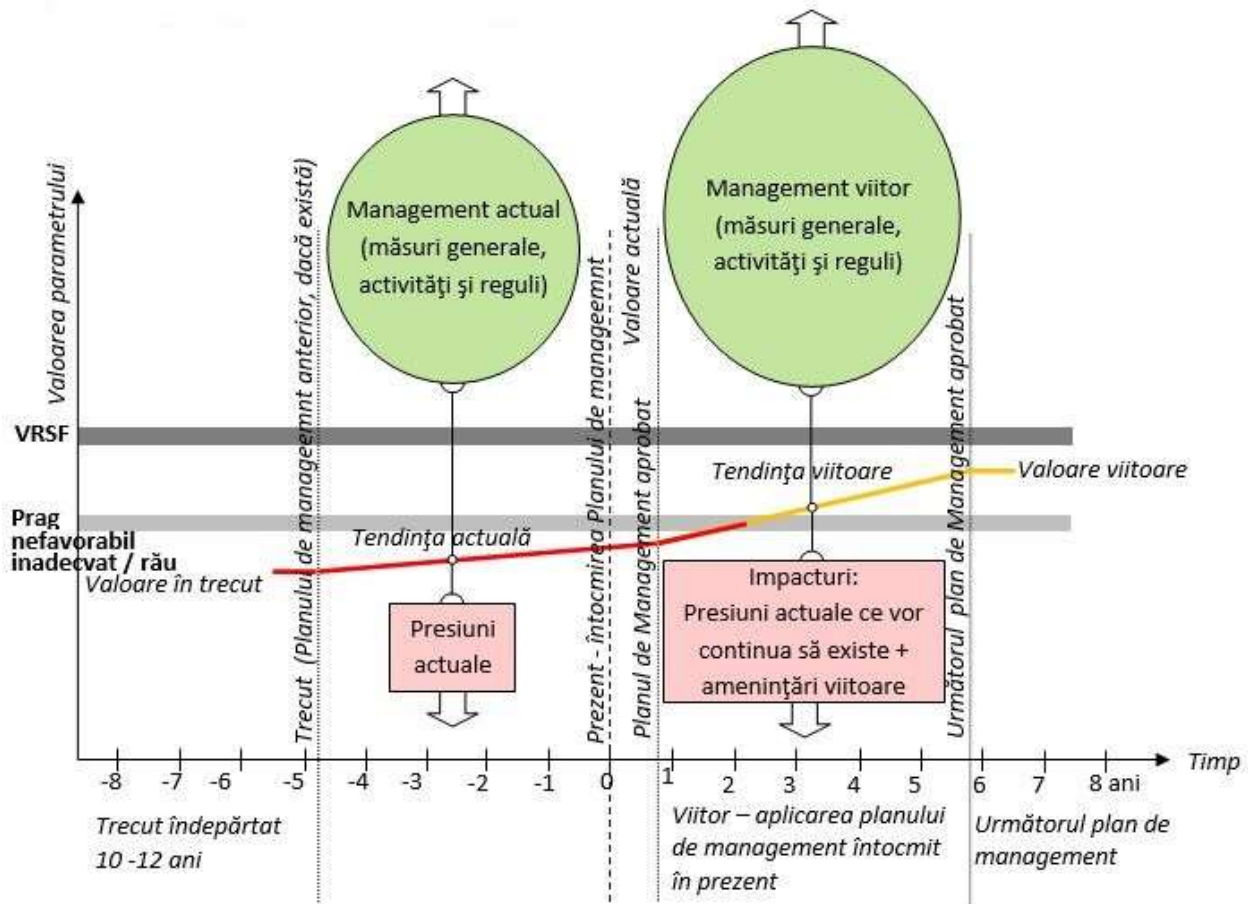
Valoarea parametrului

Trecut (Planului de manageemnt anterior, dacă există)

Management actual (măsuri generale, activităţi şi reguli)

Prezent - întocmirea Planului de manageemnt

Valoare actuală

Planul de Management aprobat

Management viitor (măsuri generale, activităţi şi reguli)

Următorul plan de Management aprobat

VRSF

Tendinţa viitoare

Valoare viitoare

Prag nefavorabil inadecvat / rău

Tendinţa actuală

Valoare în trecut

Impacturi: Presiuni actuale ce vor continua să existe + ameninţări viitoare

Presiuni actuale

Timp

-8 -7 -6 -5 -4 -3 -2 -1 0 1 2 3 4 5 6 7 8 ani

Trecut îndepărtat 10 -12 ani

Viitor – aplicarea planului de management întocmit în prezent

Următorul plan de management